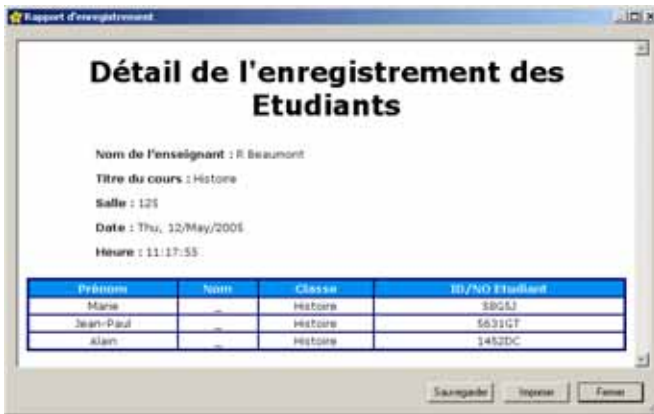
Rapport d'enregistrement

Détail de l'enregistrement des Etudiants

Nom de l'enseignant : R Beaumont

Titre du cours : Histoire

Salle : 125

Date : Thu, 12/May/2005

Heure : 11:17:53

| Prénom | Nom | Classe | ID/NO Etudiant |
|---|---|---|---|
| Marie | _ | Histoire | 58G5J |
| Jean-Paul | _ | Histoire | 5631GT |
| Alain | _ | Histoire | 1452DC |

Sauvegarder | Imprimer | Fermer